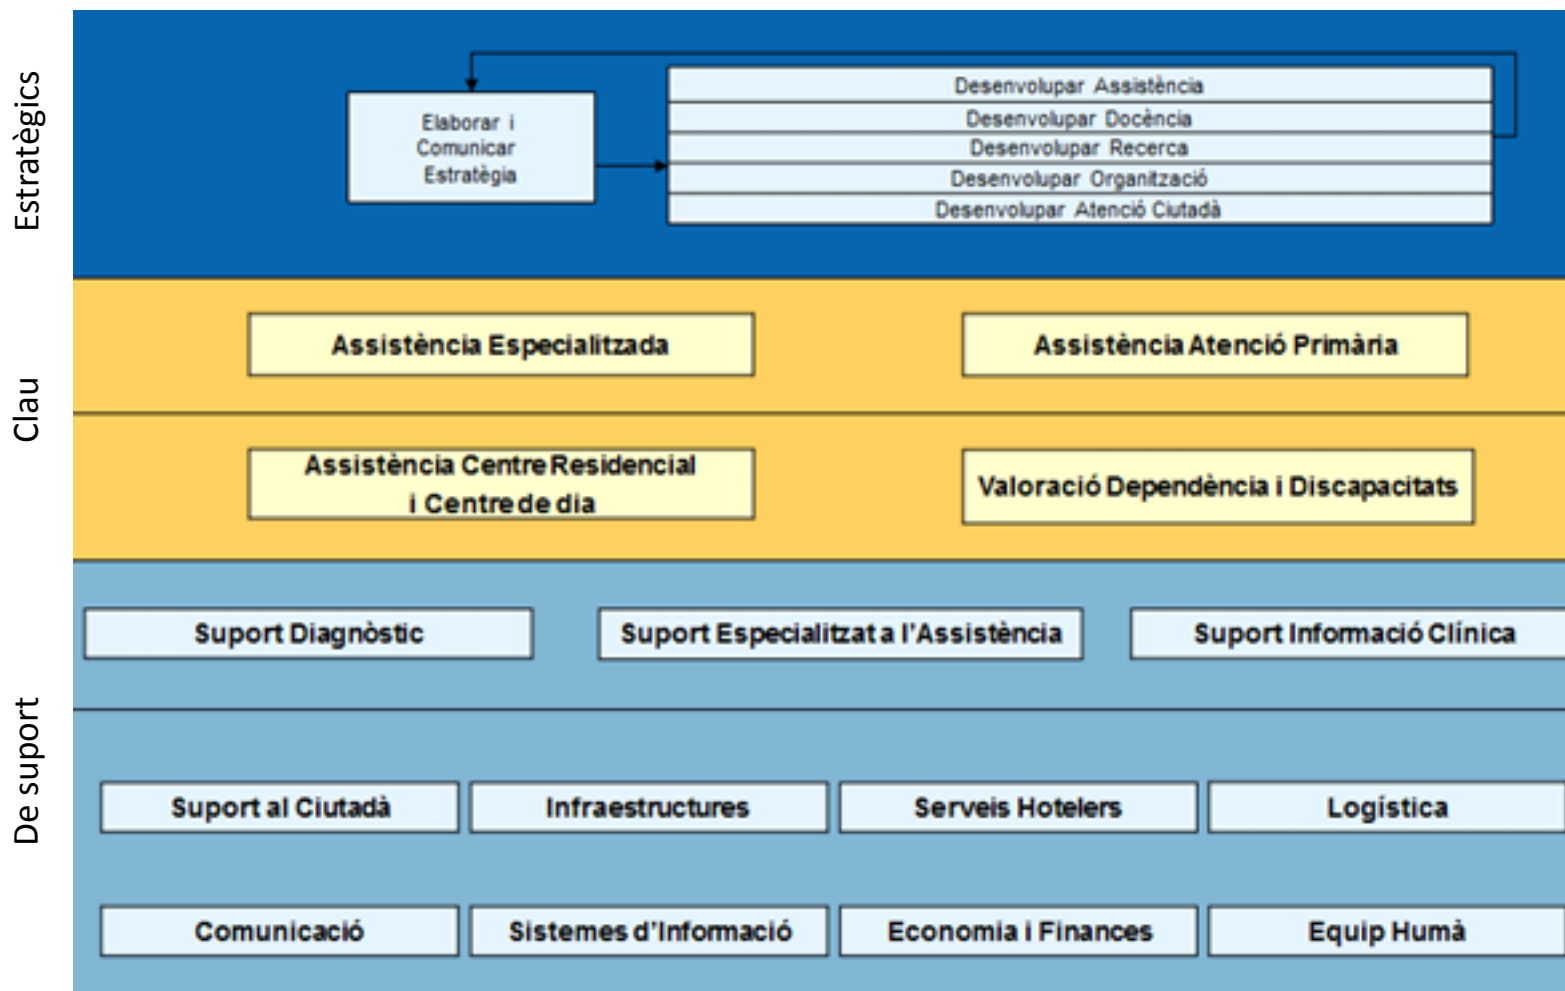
Estratègics

Elaborar i Comunicar Estratègia

Desenvolupar Assistència
Desenvolupar Docència
Desenvolupar Recerca
Desenvolupar Organització
Desenvolupar Atenció Ciutadà

Clau

Assistència Especialitzada

Assistència Atenció Primària

Assistència Centre Residencial i Centre de dia

Valoració Dependència i Discapacitats

De suport

Suport Diagnòstic

Suport Especialitzat a l'Assistència

Suport Informació Clínica

Suport al Ciutadà

Infraestructures

Serveis Hotelers

Logística

Comunicació

Sistemes d'Informació

Economia i Finances

Equip Humà